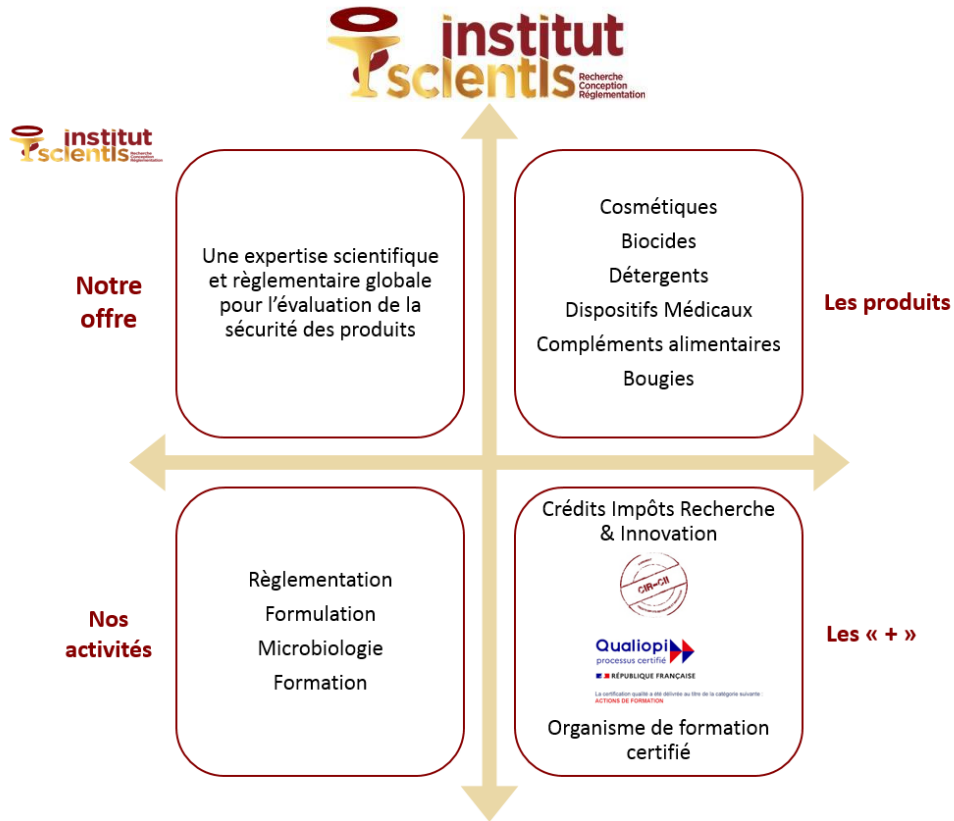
institut scientis
Recherche
Conception
Réglementation

institut scientis
Recherche
Conception
Réglementation

Notre offre

Une expertise scientifique et règlementaire globale pour l'évaluation de la sécurité des produits

Cosmétiques
Biocides
Détergents
Dispositifs Médicaux
Compléments alimentaires
Bougies

Les produits

Nos activités

Règlementation
Formulation
Microbiologie
Formation

Crédits Impôts Recherche & Innovation

CIR-CII

Qualiopi
processus certifié
RÉPUBLIQUE FRANÇAISE
La certification qualité a été délivrée au titre de la catégorie suivante :
ACTIONS DE FORMATION

Organisme de formation certifié

Les « + »